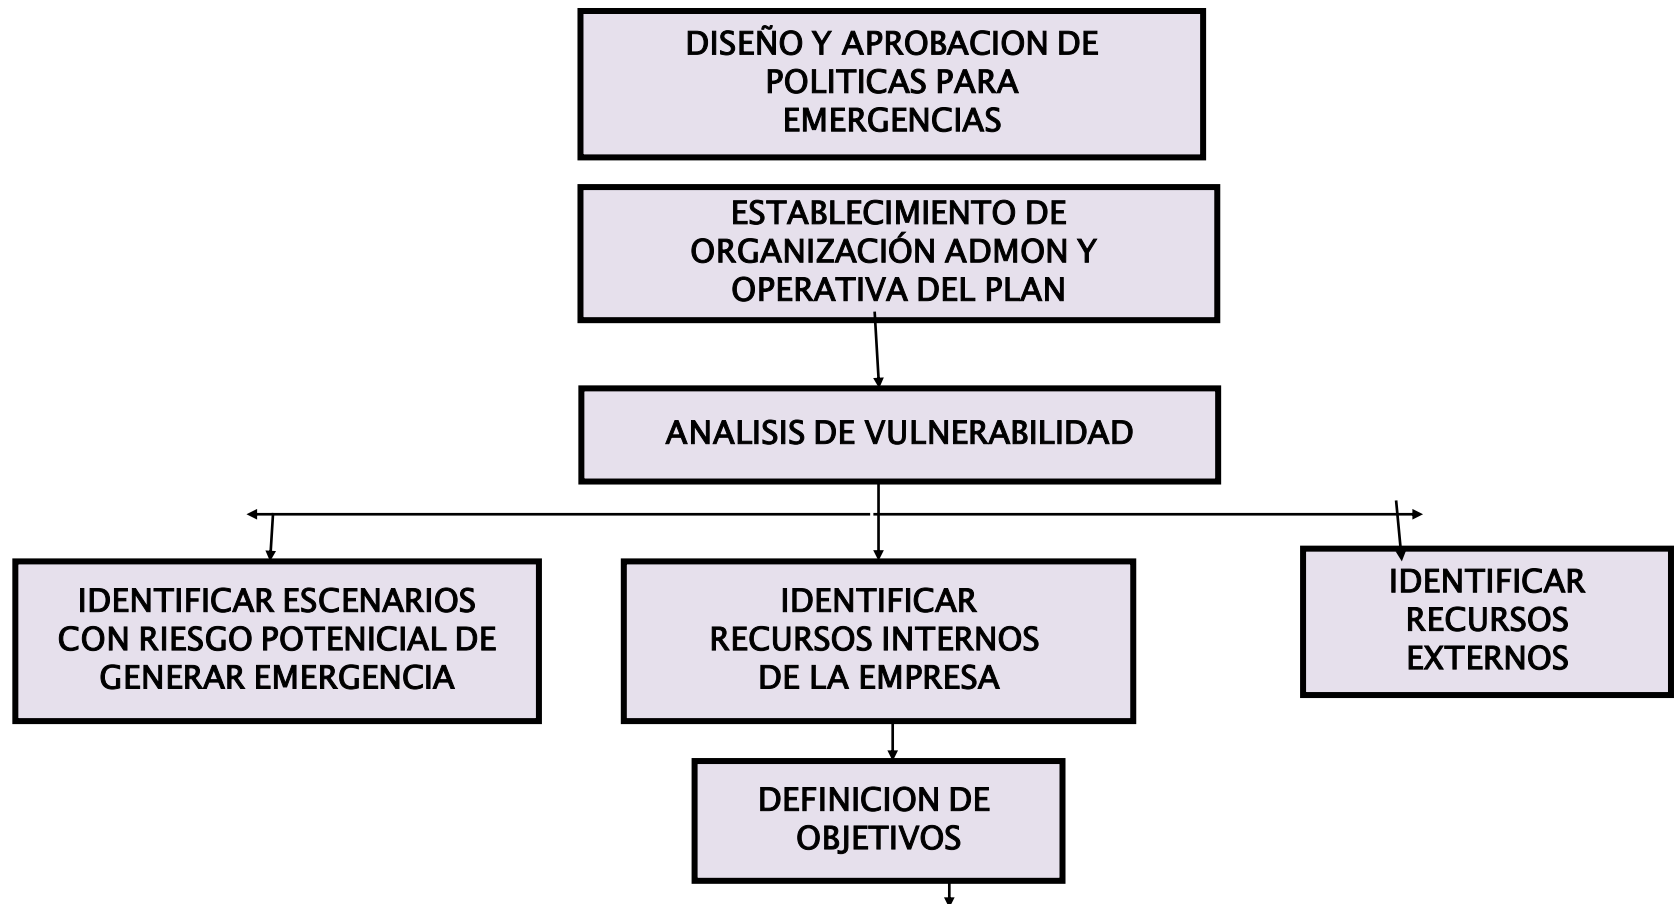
DISEÑO Y APROBACION DE POLITICAS PARA EMERGENCIAS

ESTABLECIMIENTO DE ORGANIZACIÓN ADMON Y OPERATIVA DEL PLAN

ANALISIS DE VULNERABILIDAD

IDENTIFICAR ESCENARIOS CON RIESGO POTENICIAL DE GENERAR EMERGENCIA

IDENTIFICAR RECURSOS INTERNOS DE LA EMPRESA

IDENTIFICAR RECURSOS EXTERNOS

DEFINICION DE OBJETIVOS